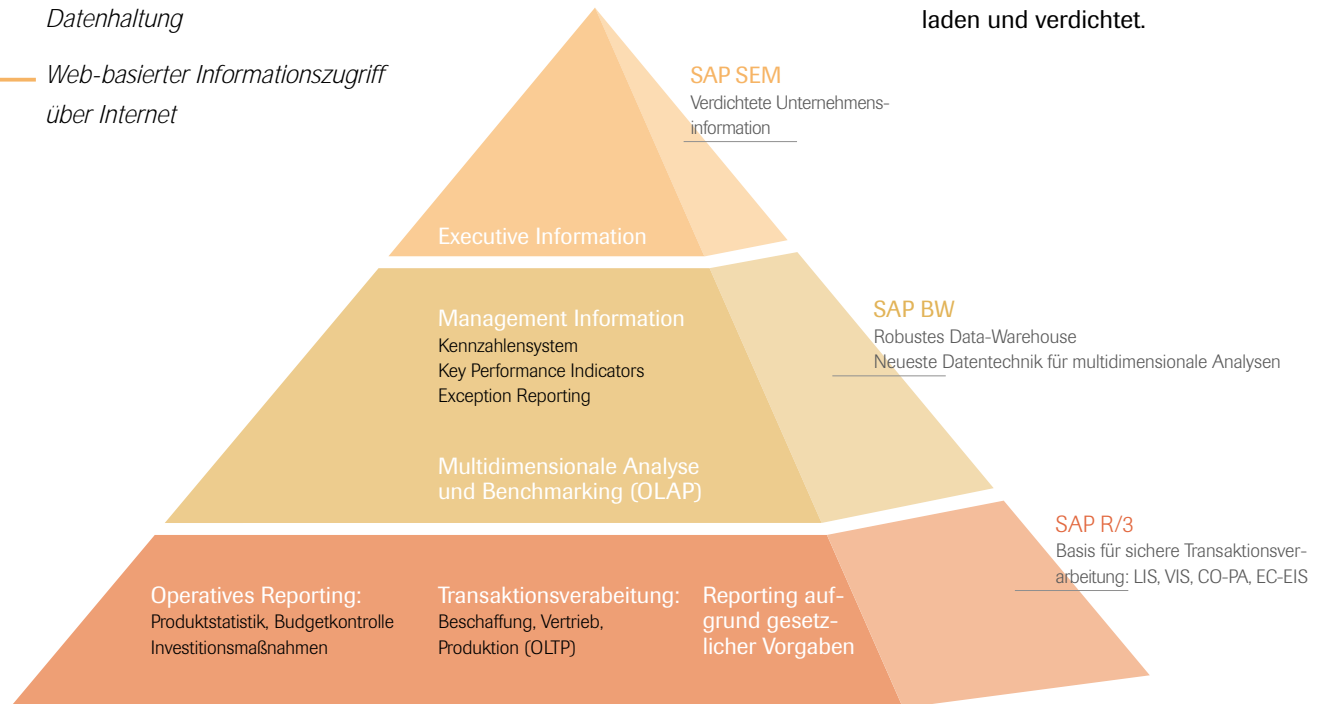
Datenhaltung

Web-basierter Informationszugriff über Internet

laden und verdichtet.

SAP SEM
Verdichtete Unternehmensinformation

Executive Information

Management Information
Kennzahlensystem
Key Performance Indicators
Exception Reporting

Multidimensionale Analyse und Benchmarking (OLAP)

SAP BW
Robustes Data-Warehouse
Neueste Datentechnik für multidimensionale Analysen

SAP R/3
Basis für sichere Transaktionsverarbeitung: LIS, VIS, CO-PA, EC-EIS

Operatives Reporting:
Produktstatistik, Budgetkontrolle
Investitionsmaßnahmen

Transaktionsverabeitung:
Beschaffung, Vertrieb, Produktion (OLTP)

Reporting aufgrund gesetzlicher Vorgaben